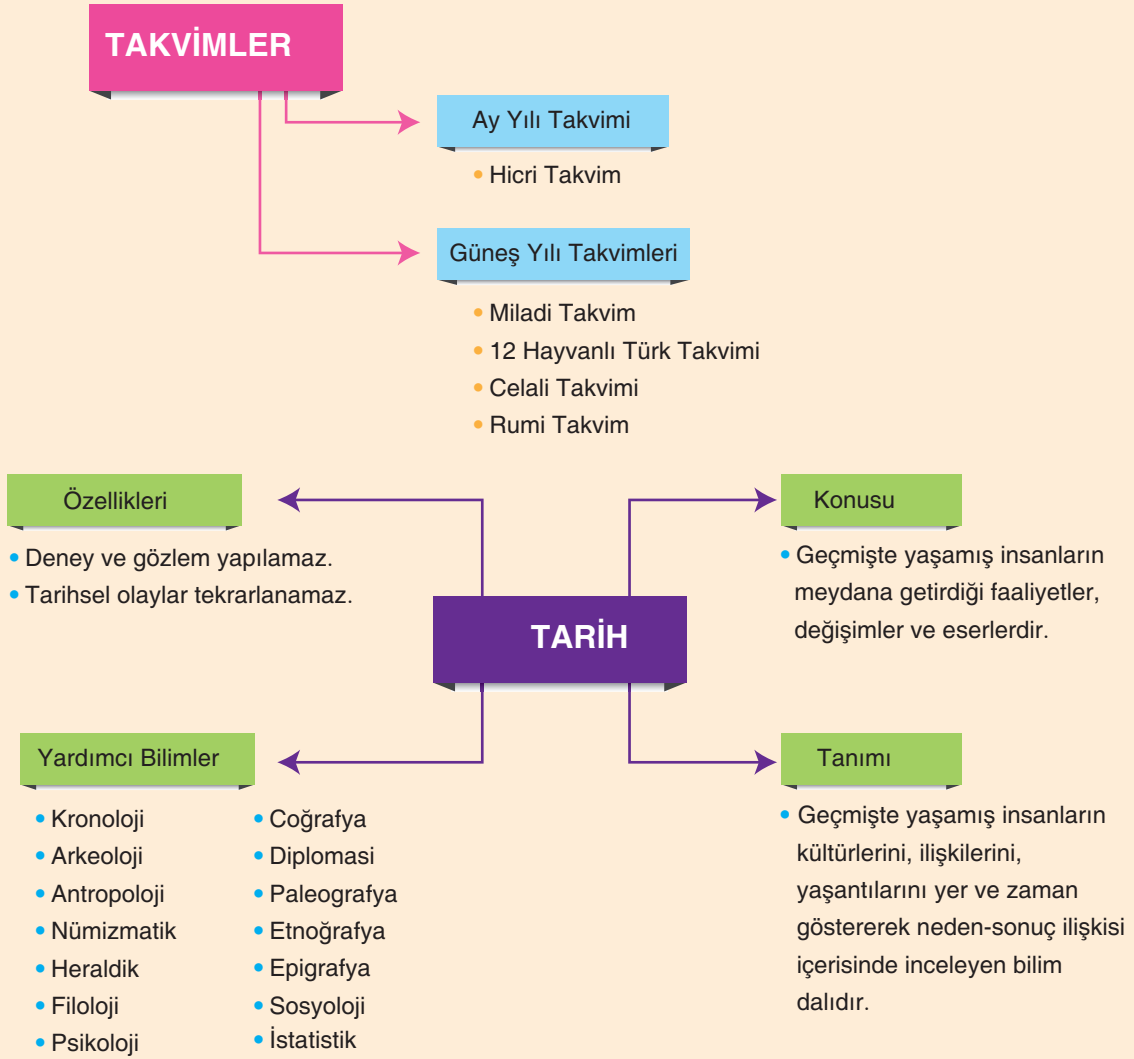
TAKVİMLER

Ay Yılı Takvimi

• Hicri Takvim

Güneş Yılı Takvimleri

• Miladi Takvim
• 12 Hayvanlı Türk Takvimi
• Celali Takvimi
• Rumi Takvim

Özellikleri

• Deney ve gözlem yapılamaz.
• Tarihsel olaylar tekrarlanamaz.

Konusu

• Geçmişte yaşamış insanların meydana getirdiği faaliyetler, değişimler ve eserlerdir.

TARİH

Yardımcı Bilimler

• Kronoloji
• Arkeoloji
• Antropoloji
• Nümizmatik
• Heraldik
• Filoloji
• Psikoloji

• Coğrafya
• Diplomasi
• Paleografya
• Etnoğrafya
• Epigrafya
• Sosyoloji
• İstatistik

Tanımı

• Geçmişte yaşamış insanların kültürlerini, ilişkilerini, yaşantılarını yer ve zaman göstererek neden-sonuç ilişkisi içerisinde inceleyen bilim dalıdır.